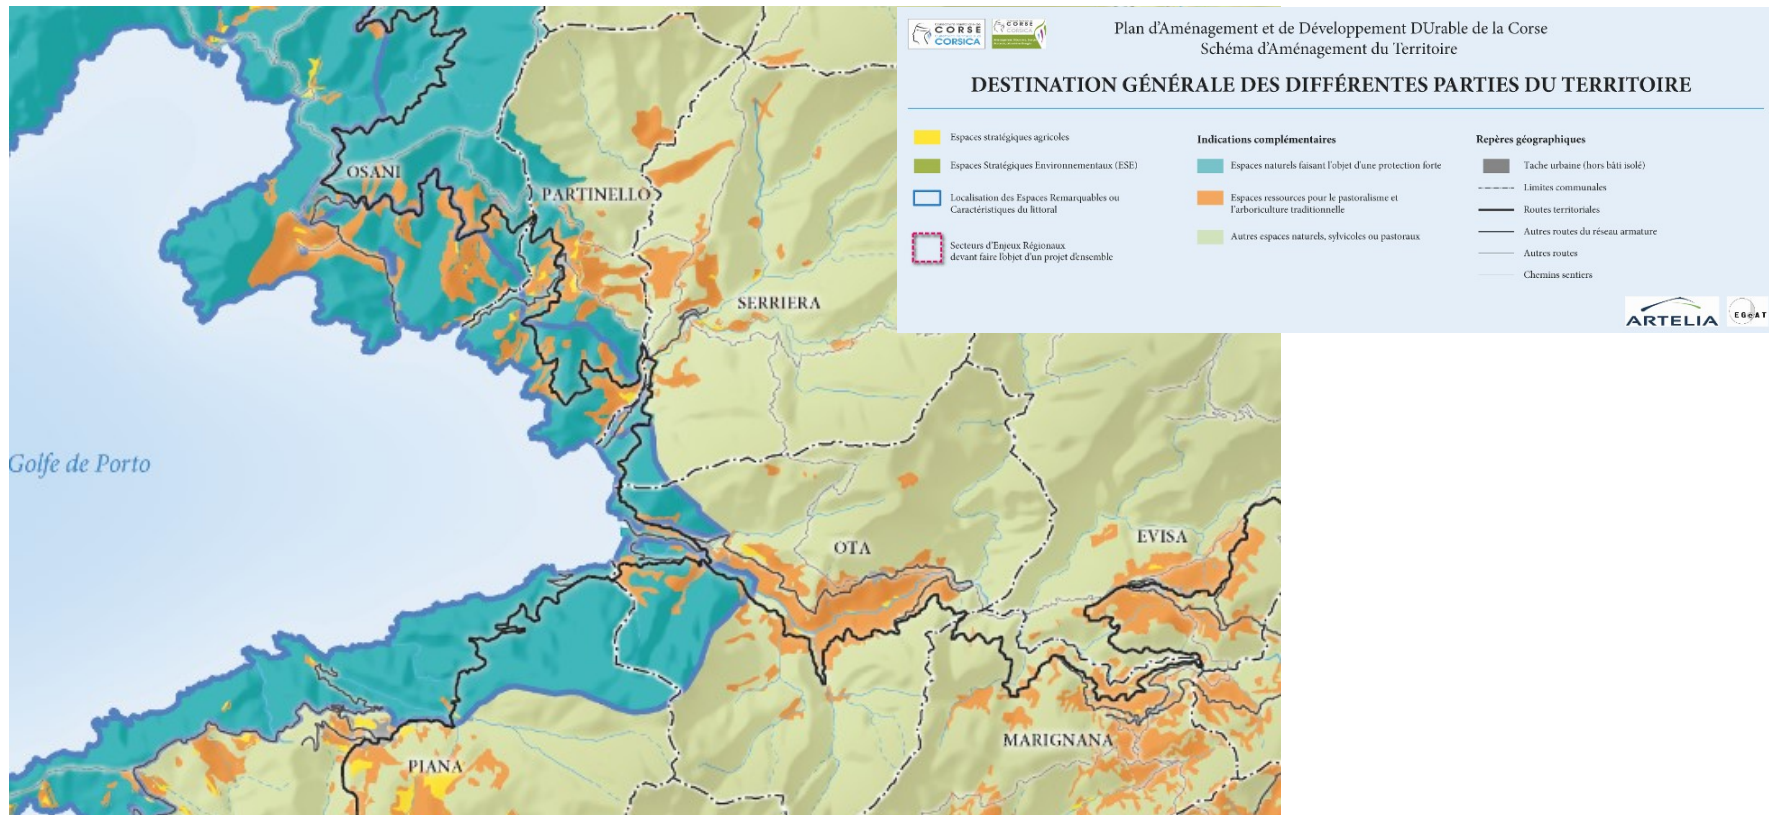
CORSE CORSICA

CORSE

Plan d'Aménagement et de Développement DUrable de la Corse
Schéma d'Aménagement du Territoire

DESTINATION GÉNÉRALE DES DIFFÉRENTES PARTIES DU TERRITOIRE

Espaces stratégiques agricoles

Espaces Stratégiques Environnementaux (ESE)

Localisation des Espaces Remarquables ou Caractéristiques du littoral

Secteurs d'Enjeux Régionaux devant faire l'objet d'un projet d'ensemble

Indications complémentaires

Espaces naturels faisant l'objet d'une protection forte

Espaces ressources pour le pastoralisme et l'arboriculture traditionnelle

Autres espaces naturels, sylvicoles ou pastoraux

Repères géographiques

Tache urbaine (hors bâti isolé)

Limites communales

Routes territoriales

Autres routes du réseau armature

Autres routes

Chemins sentiers

ARTELIA

EGeAT

OSANI

PARTINELLO

SERRIERA

Golfe de Porto

OTA

EVISA

MARIGNANA

PIANA